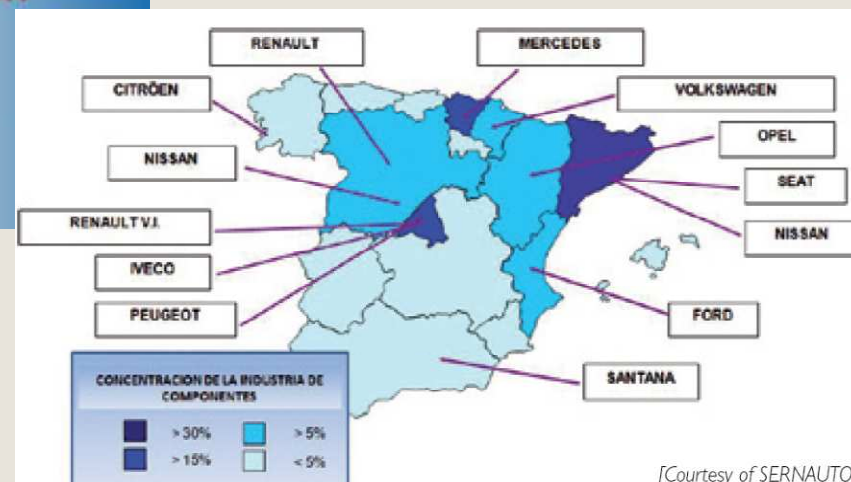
RENAULT

MERCEDES

CITRÖEN

VOLKSWAGEN

OPEL

NISSAN

SEAT

RENAULT V.I.

NISSAN

IVECO

PEUGEOT

FORD

SANTANA

CONCENTRACION DE LA INDUSTRIA DE COMPONENTES

> 30%

> 5%

> 15%

< 5%

[Courtesy of SERNAUTO